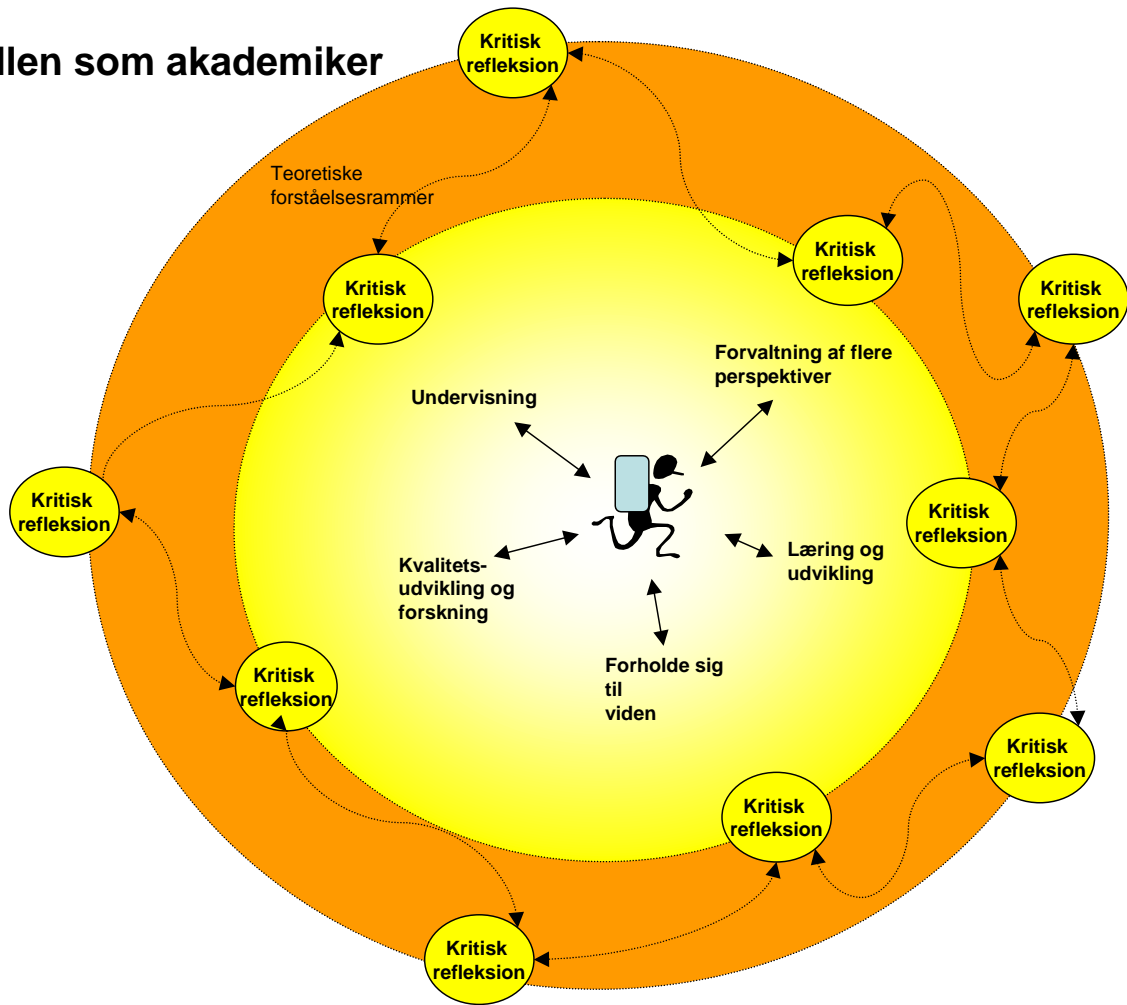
llen som akademiker

Kritisk refleksion

Teoretiske forståelsesrammer

Kritisk refleksion

Kritisk refleksion

Kritisk refleksion

Forvaltning af flere perspektiver

Undervisning

Kritisk refleksion

Kritisk refleksion

Kvalitets-udvikling og forskning

Læring og udvikling

Kritisk refleksion

Forholde sig til viden

Kritisk refleksion

Kritisk refleksion

Kritisk refleksion